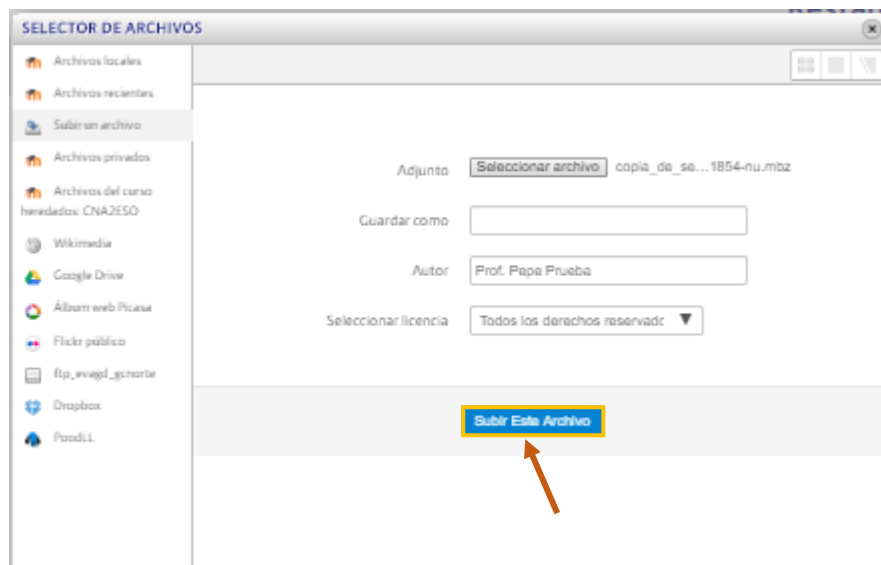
SELECTOR DE ARCHIVOS

Archivos locales
Archivos recientes
Subir un archivo
Archivos privados
Archivos del curso heredados: CNA2ESO
Wikimedia
Google Drive
Álbum web Picasa
Flickr público
ftp_evagd_gcnorte
Dropbox
PoodLL

Adjunto [Seleccionar archivo] copia_de_se....1854-nu.mbz
Guardar como
Autor Prof. Pepe Prueba
Seleccionar licencia Todos los derechos reservado

Subir Este Archivo